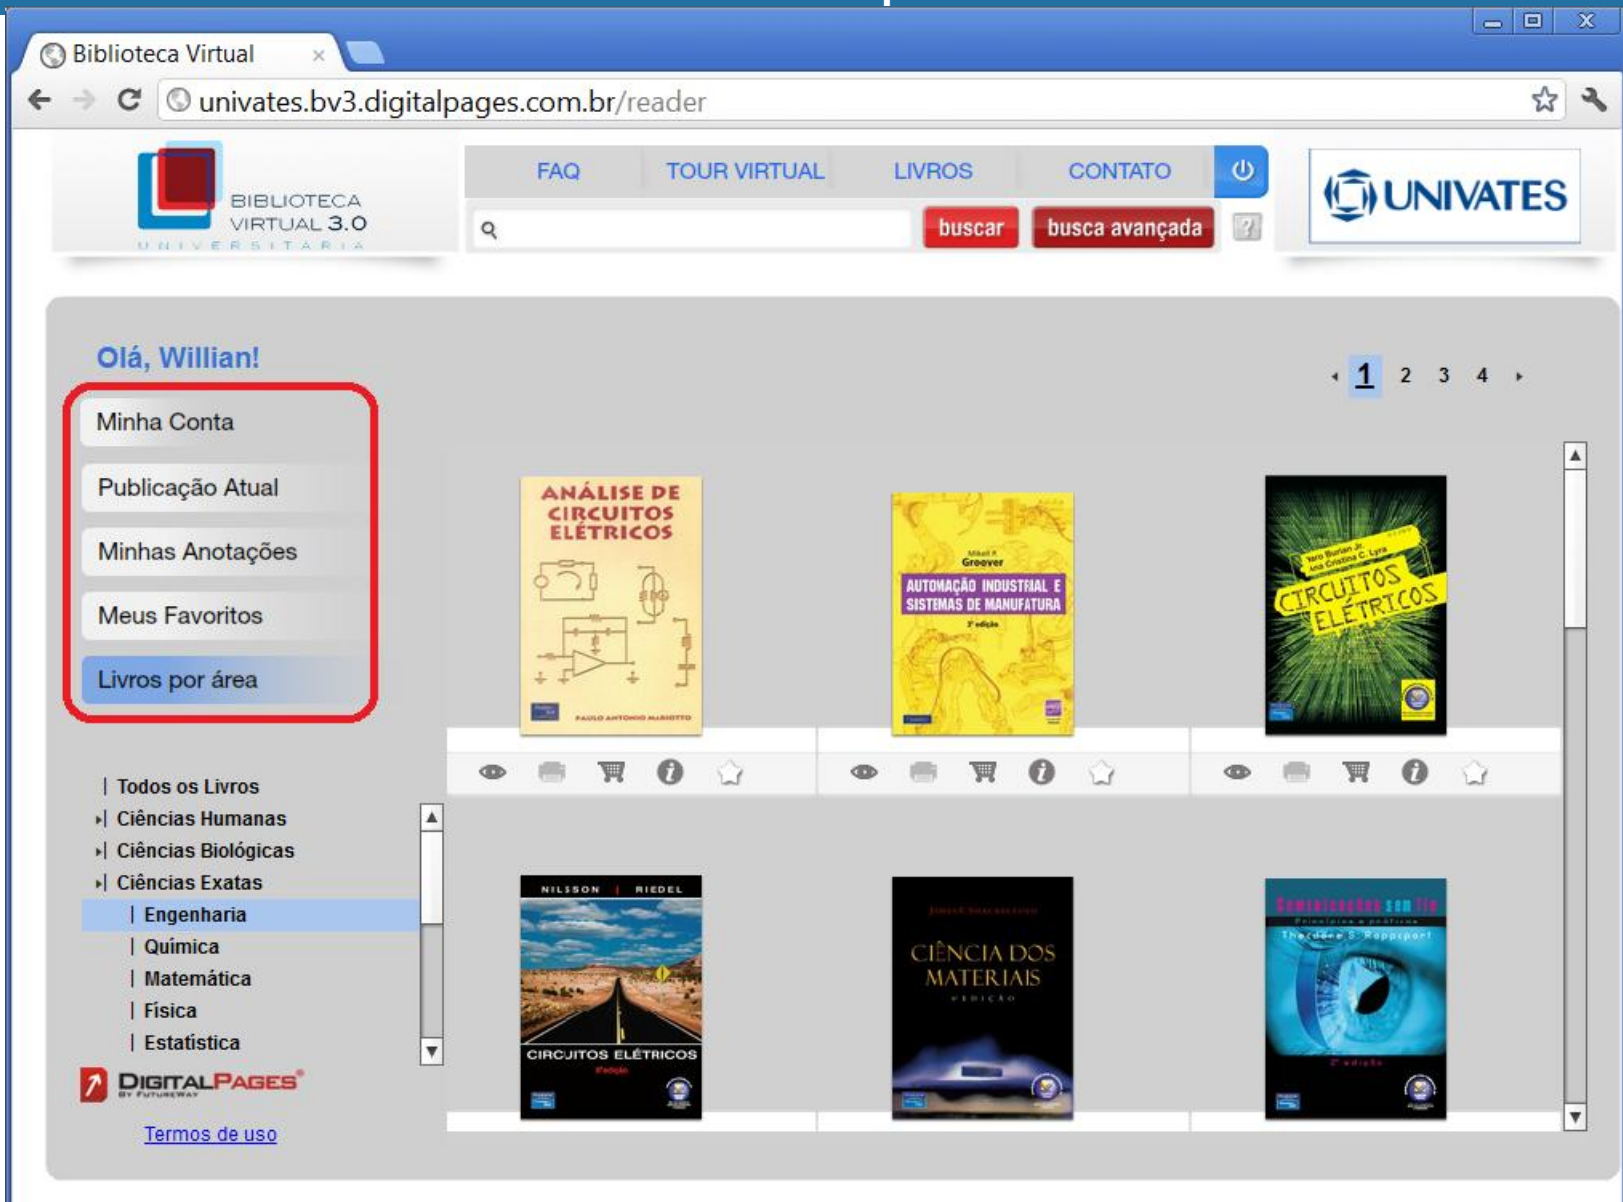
Biblioteca Virtual ×

univates.bv3.digitalpages.com.br/reader

BIBLIOTECA VIRTUAL 3.0
UNIVERSITÁRIA

FAQ TOUR VIRTUAL LIVROS CONTATO

buscar busca avançada ?

UNIVATES

Olá, Willian!

1 2 3 4

Minha Conta
Publicação Atual
Minhas Anotações
Meus Favoritos
Livros por área

ANÁLISE DE CIRCUITOS ELÉTRICOS
PAULO ANTONIO MARIOTTO

Mikell P. Groover
AUTOMAÇÃO INDUSTRIAL E SISTEMAS DE MANUFATURA
3ª edição

CIRCUITOS ELÉTRICOS

Todos os Livros
Ciências Humanas
Ciências Biológicas
Ciências Exatas
Engenharia
Química
Matemática
Física
Estatística

NILSSON | RIEDEL
CIRCUITOS ELÉTRICOS

CIÊNCIA DOS MATERIAIS

Comunicações sem fio
Princípios e práticas
Theodore S. Rappaport

DIGITALPAGES

Termos de uso